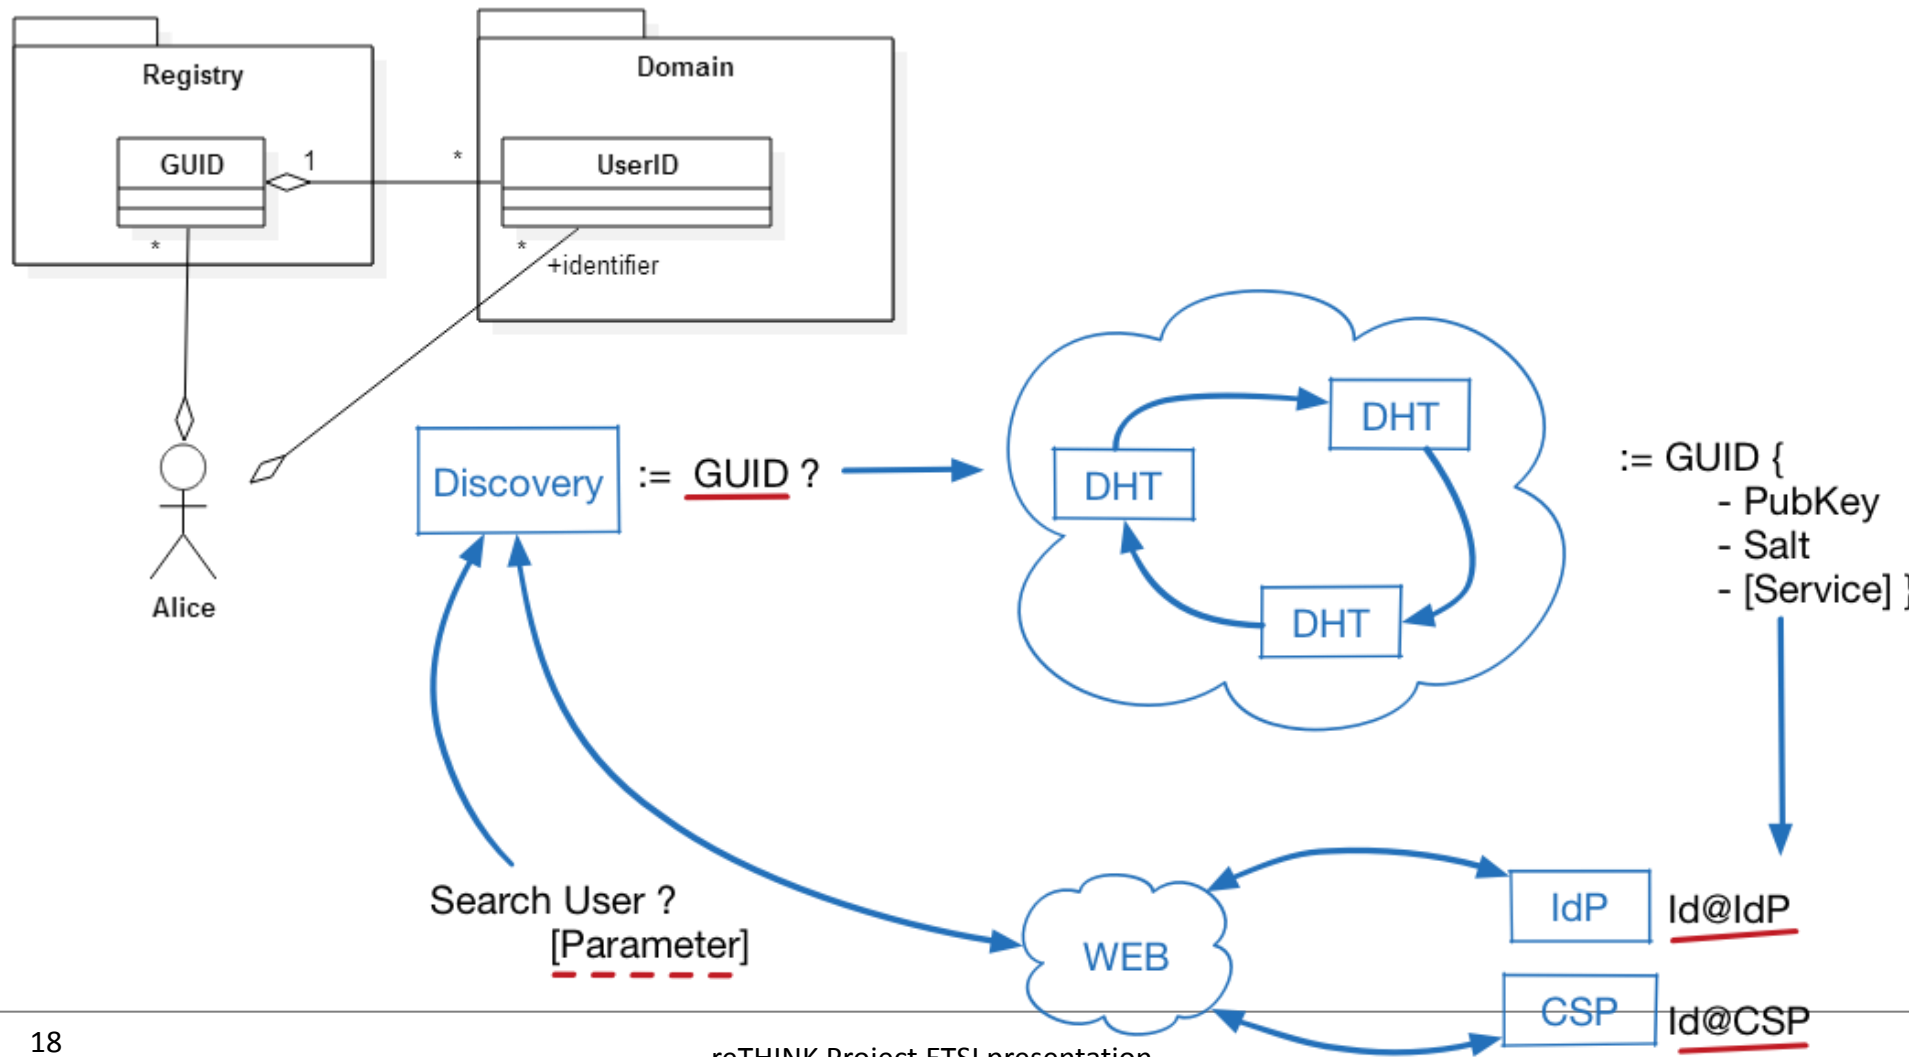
Registry

GUID

1

*

Domain

UserID

*

*

+identifier

Alice

Discovery

:= GUID ?

DHT

DHT

DHT

:= GUID {
- PubKey
- Salt
- [Service] }

Search User ?
[Parameter]

WEB

IdP

Id@IdP

CSP

Id@CSP

18

reTHINK Project ETSI presentation